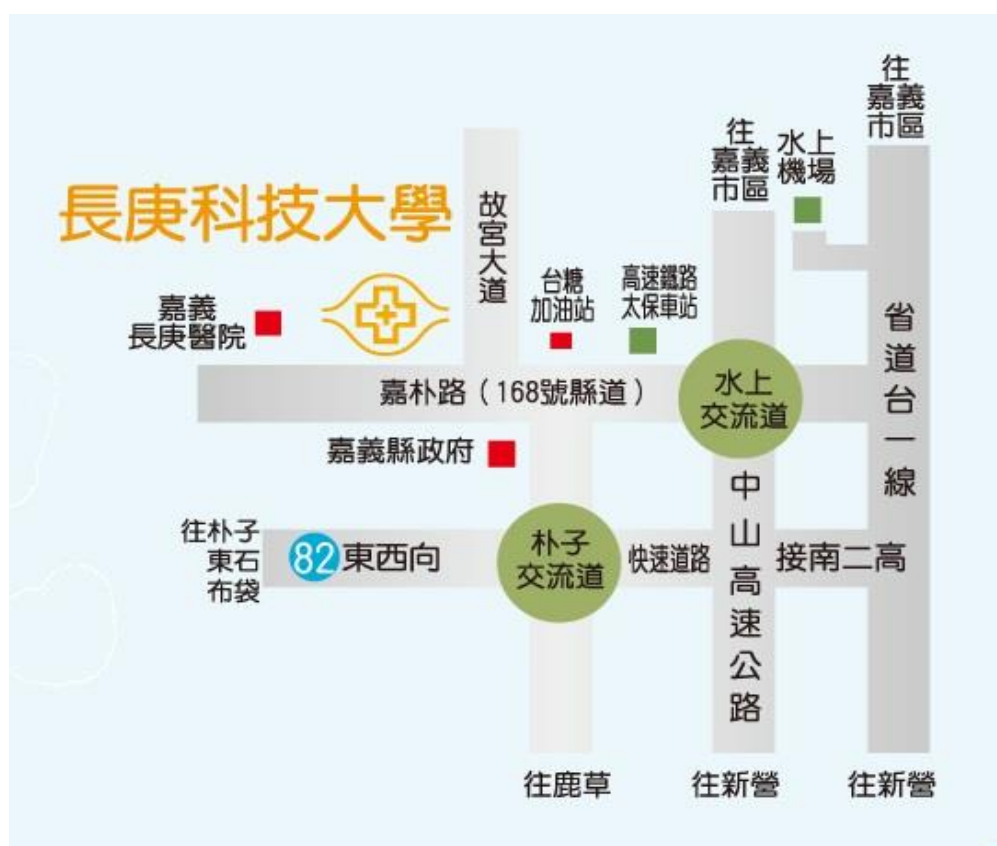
往嘉義市區

往嘉義市區

水上機場

長庚科技大學

故宮大道

台糖加油站

高速鐵路太保車站

嘉義長庚醫院

省道台一線

嘉朴路（168號縣道）

水上交流道

嘉義縣政府

中山高速公路

往朴子東石布袋

82 東西向

朴子交流道

快速道路

接南二高

往鹿草

往新營

往新營